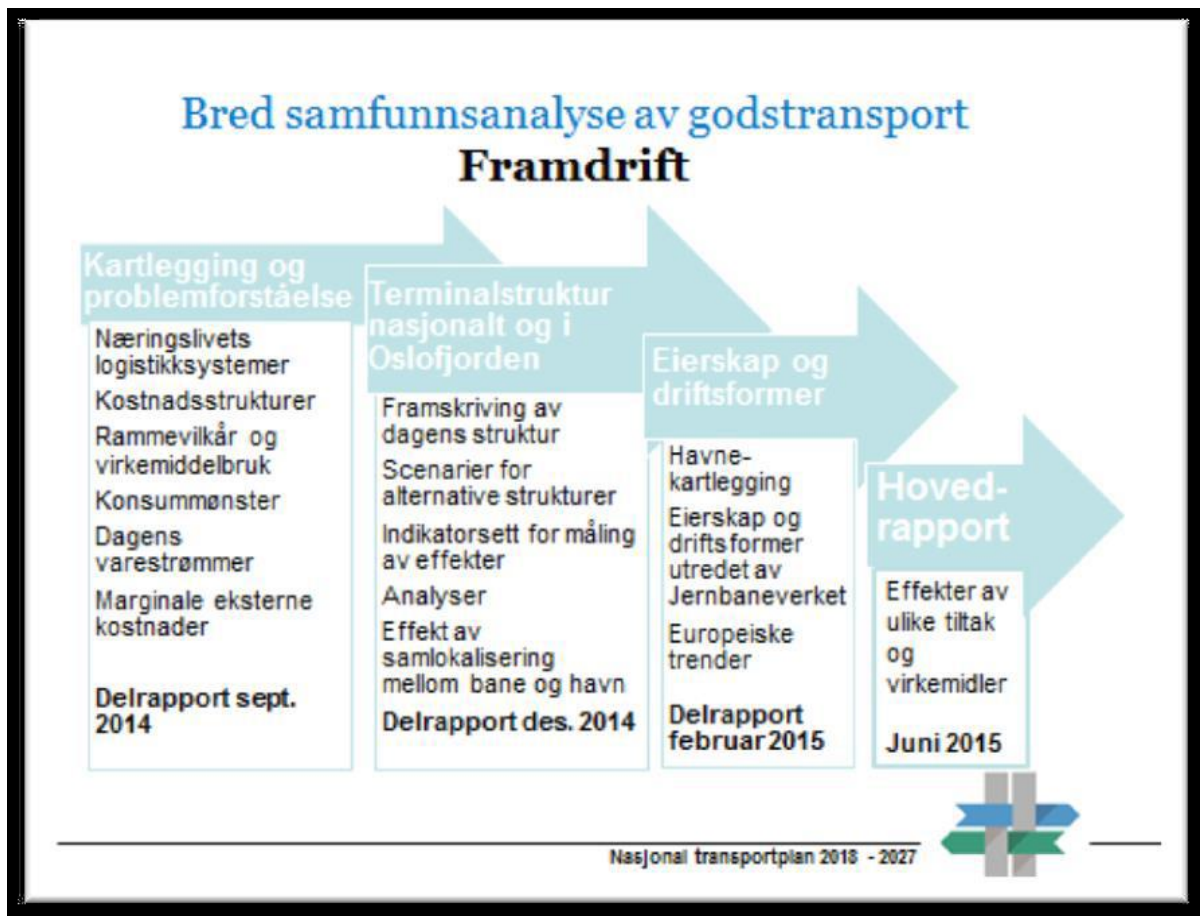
Bred samfunnsanalyse av godstransport
Framdrift

Kartlegging og problemforståelse

Næringslivets logistikksystemer

Kostnadsstrukturer

Rammevilkår og virkemiddelbruk

Konsummønster

Dagens varestrømmer

Marginale eksterne kostnader

Delrapport sept. 2014

Terminalstruktur nasjonalt og i Oslofjorden

Framskriving av dagens struktur

Scenarier for alternative strukturer

Indikatorsett for måling av effekter

Analyser

Effekt av samlokalisering mellom bane og havn

Delrapport des. 2014

Eierskap og driftsformer

Havnekartlegging

Eierskap og driftsformer utredet av Jernbaneverket

Europeiske trender

Delrapport februar 2015

Hovedrapport

Effekter av ulike tiltak og virkemidler

Juni 2015

Nasjonal transportplan 2018 - 2027